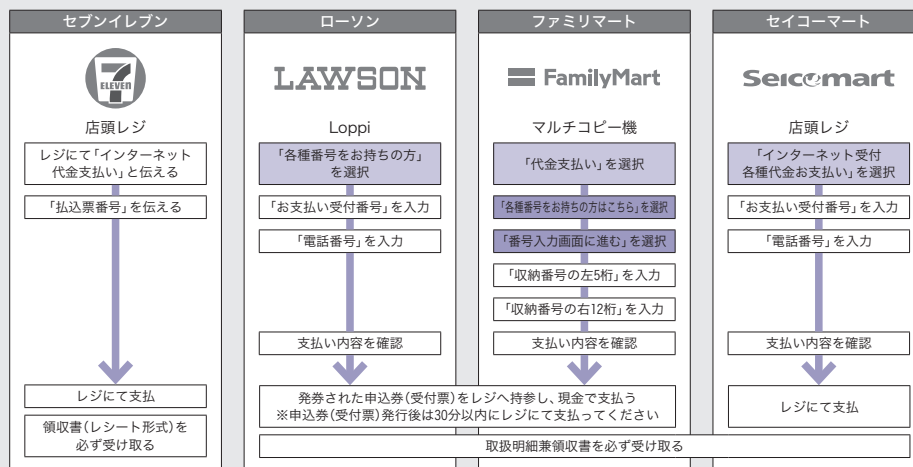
セブンイレブン

ELEVEN

店頭レジ

レジにて「インターネット代金支払い」と伝える

「払込票番号」を伝える

レジにて支払

領収書(レシート形式)を必ず受け取る

ローソン

LAWSON

Loppi

「各種番号をお持ちの方」を選択

「お支払い受付番号」を入力

「電話番号」を入力

支払い内容を確認

ファミリーマート

FamilyMart

マルチコピー機

「代金支払い」を選択

「各種番号をお持ちの方はこちら」を選択

「番号入力画面に進む」を選択

「収納番号の左5桁」を入力

「収納番号の右12桁」を入力

支払い内容を確認

発券された申込券(受付票)をレジへ持参し、現金で支払う
※申込券(受付票)発行後は30分以内にレジにて支払ってください

取扱明細兼領収書を必ず受け取る

セイコーマート

Seicomart

店頭レジ

「インターネット受付各種代金お支払い」を選択

「お支払い受付番号」を入力

「電話番号」を入力

支払い内容を確認

レジにて支払